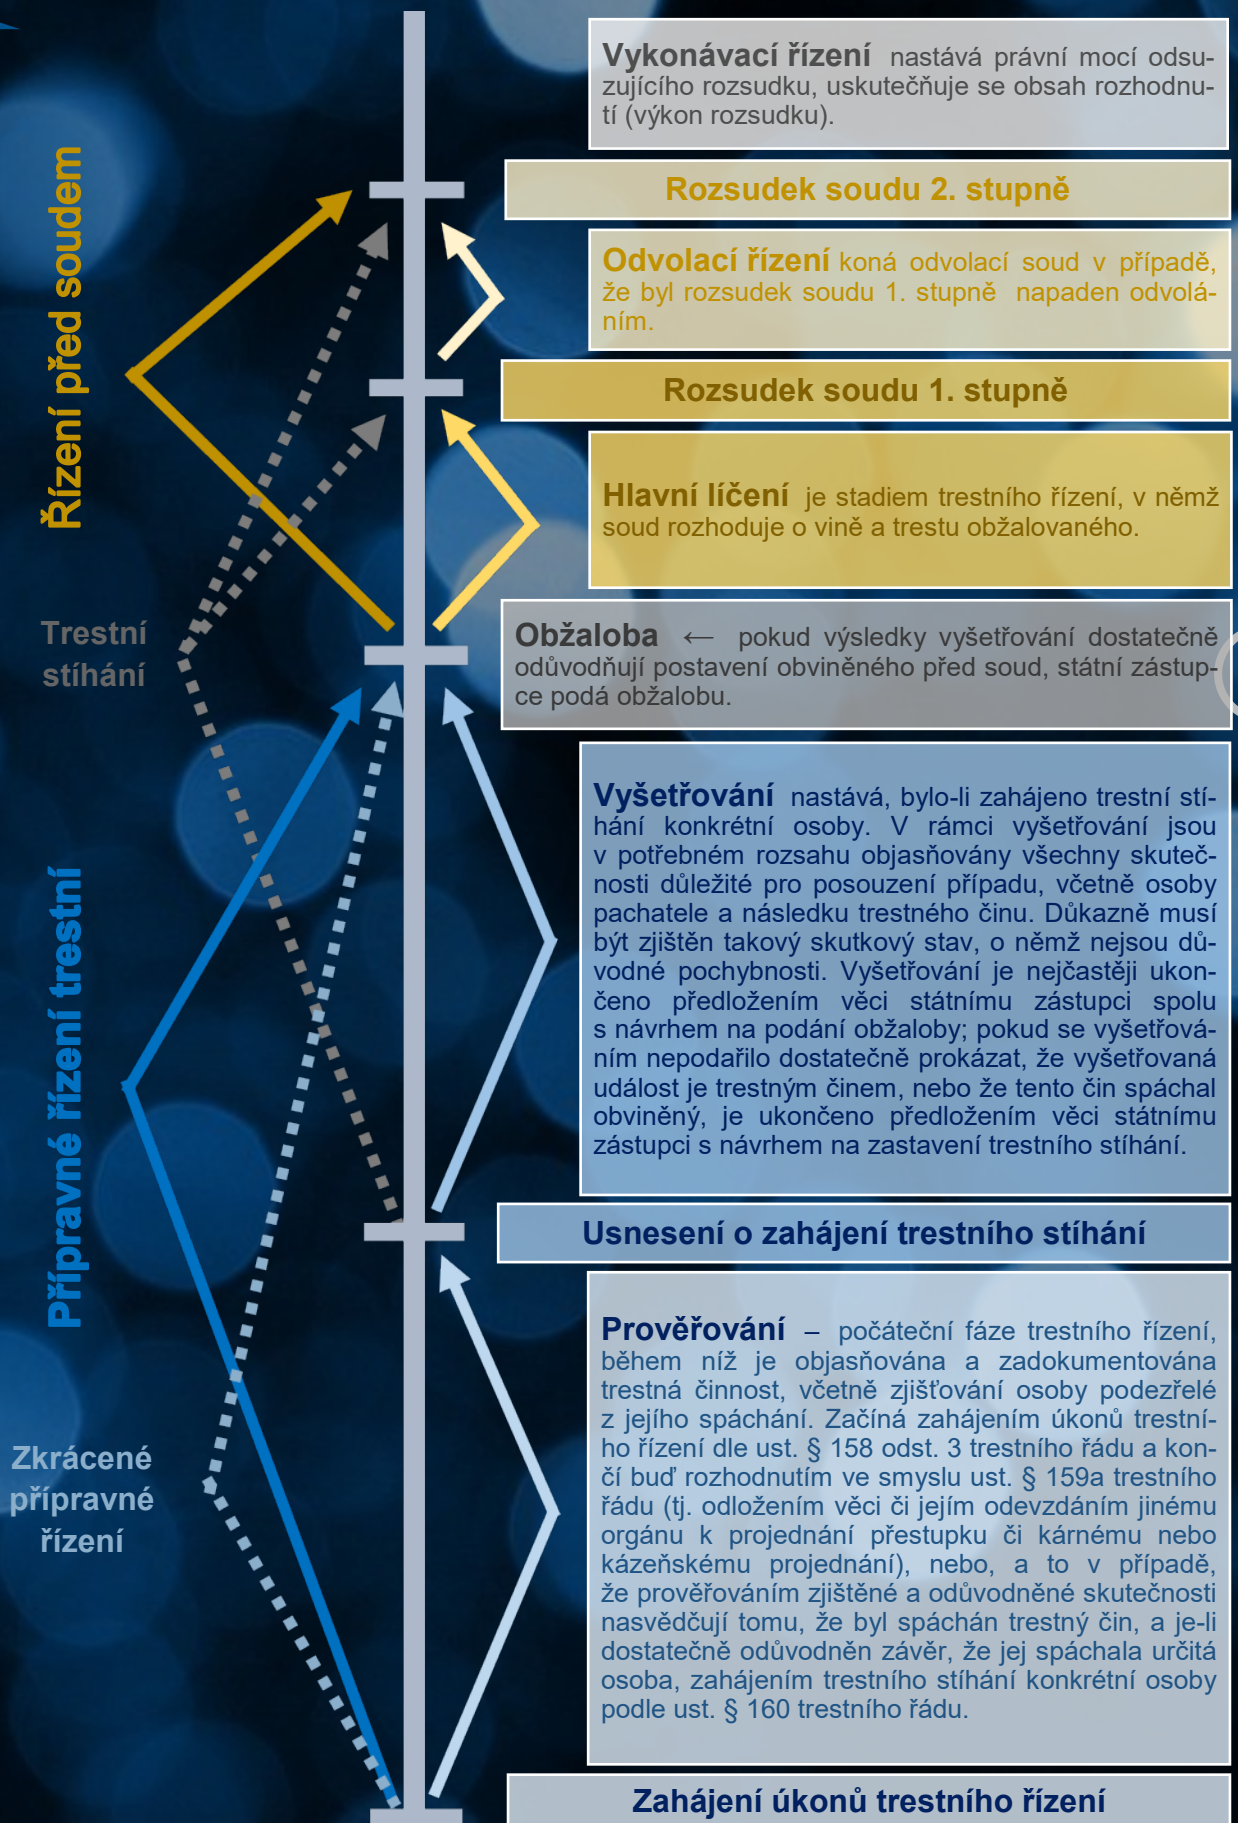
Vykonávací řízení nastává právní mocí odsuzujícího rozsudku, uskutečňuje se obsah rozhodnutí (výkon rozsudku).

Rozsudek soudu 2. stupně

Odvolací řízení koná odvolací soud v případě, že byl rozsudek soudu 1. stupně napaden odvoláním.

Rozsudek soudu 1. stupně

Hlavní líčení je stadiem trestního řízení, v němž soud rozhoduje o vině a trestu obžalovaného.

Řízení před soudem

Trestní stíhání

Obžaloba ← pokud výsledky vyšetřování dostatečně odůvodňují postavení obviněného před soud, státní zástupce podá obžalobu.

Vyšetřování nastává, bylo-li zahájeno trestní stíhání konkrétní osoby. V rámci vyšetřování jsou v potřebném rozsahu objasňovány všechny skutečnosti důležité pro posouzení případu, včetně osoby pachatele a následku trestného činu. Důkazně musí být zjištěn takový skutkový stav, o němž nejsou důvodné pochybnosti. Vyšetřování je nejčastěji ukončeno předložením věci státnímu zástupci spolu s návrhem na podání obžaloby; pokud se vyšetřováním nepodařilo dostatečně prokázat, že vyšetřovaná událost je trestným činem, nebo že tento čin spáchal obviněný, je ukončeno předložením věci státnímu zástupci s návrhem na zastavení trestního stíhání.

Přípravné řízení trestní

Usnesení o zahájení trestního stíhání

Prověřování – počáteční fáze trestního řízení, během níž je objasňována a zadokumentována trestná činnost, včetně zjišťování osoby podezřelé z jejího spáchání. Začíná zahájením úkonů trestního řízení dle ust. § 158 odst. 3 trestního řádu a končí buď rozhodnutím ve smyslu ust. § 159a trestního řádu (tj. odložením věci či jejím odevzdáním jinému orgánu k projednání přestupku či kárnému nebo kázeňskému projednání), nebo, a to v případě, že prověřováním zjištěné a odůvodněné skutečnosti nasvědčují tomu, že byl spáchán trestný čin, a je-li dostatečně odůvodněn závěr, že jej spáchala určitá osoba, zahájením trestního stíhání konkrétní osoby podle ust. § 160 trestního řádu.

Zkrácené přípravné řízení

Zahájení úkonů trestního řízení